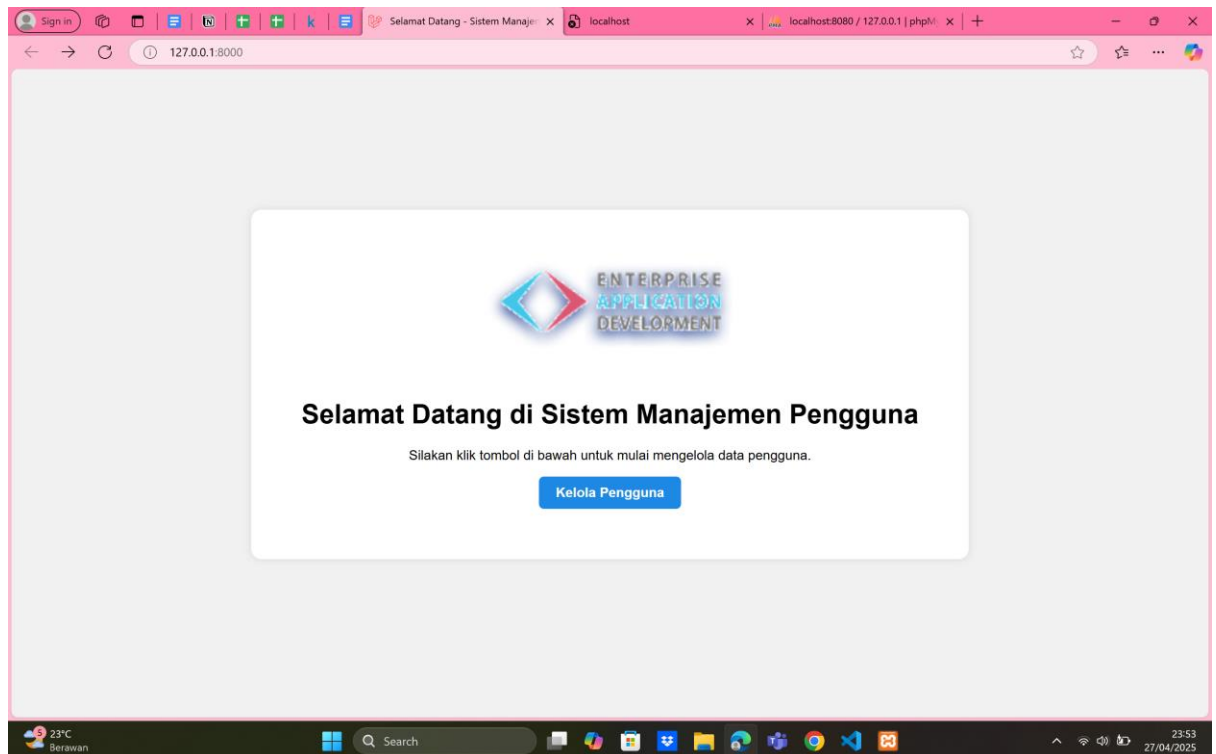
Sign in

k

Selamat Datang - Sistem Manajer ×

localhost ×

localhost:8080 / 127.0.0.1 | phpM ×

+

127.0.0.1:8000

ENTERPRISE
APPLICATION
DEVELOPMENT

Selamat Datang di Sistem Manajemen Pengguna

Silakan klik tombol di bawah untuk mulai mengelola data pengguna.

Kelola Pengguna

23°C
Berawan

Search

23:53
27/04/2025